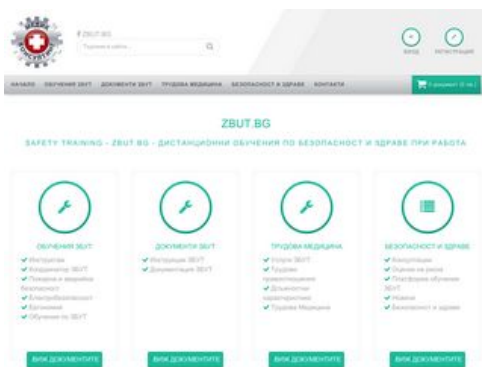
ZBUT.BG

Търсене в сайта...

ВХОД РЕГИСТРАЦИЯ

НАЧАЛО ОБУЧЕНИЯ ЗБУТ ДОКУМЕНТИ ЗБУТ ТРУДОВА МЕДИЦИНА БЕЗОПАСНОСТ И ЗДРАВЕ КОНТАКТИ

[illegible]

ZBUT.BG

SAFETY TRAINING - ZBUT BG - ДИСТАНЦИОННИ ОБУЧЕНИЯ ПО БЕЗОПАСНОСТ И ЗДРАВЕ ПРИ РАБОТА

ОБУЧЕНИЯ ЗБУТ
✔ Инструктаж
✔ Координатор ЗБУТ
✔ Пожарна и аварийна безопасност
✔ Електробезопасност
✔ Ергономия
✔ Обучение по ЗБУТ

ВИЖ ДОКУМЕНТИТЕ

ДОКУМЕНТИ ЗБУТ
✔ Инструкции ЗБУТ
✔ Документация ЗБУТ

ВИЖ ДОКУМЕНТИТЕ

ТРУДОВА МЕДИЦИНА
✔ Услуги ЗБУТ
✔ Трудово прилагодяване
✔ Длъжностни характеристики
✔ Трудова Медицина

ВИЖ ДОКУМЕНТИТЕ

БЕЗОПАСНОСТ И ЗДРАВЕ
✔ Консултации
✔ Оценка на риска
✔ Платформа обучения ЗБУТ
✔ Новини
✔ Безопасност и здраве

ВИЖ ДОКУМЕНТИТЕ